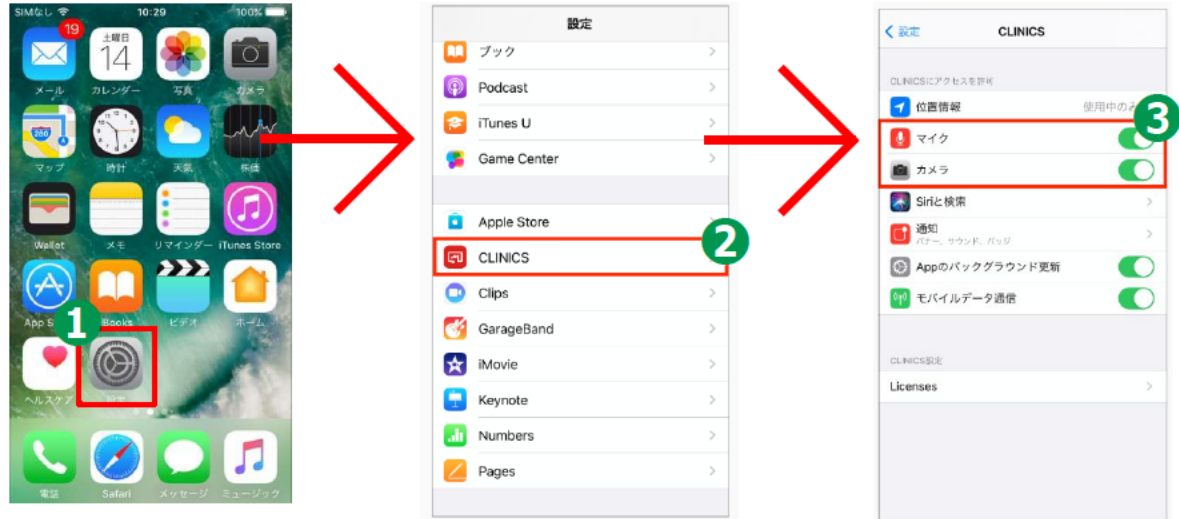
SIMなし 10:29 100%

19
メール
土曜日 14
カレンダー
写真
カメラ
280
マップ
時計
天気
株価
Wallet
メモ
リマインダー
iTunes Store
App S
Books
ビデオ
ホーム
1
ヘルスケア
設定
電話
Safari
メッセージ
ミュージック

設定
ブック
Podcast
iTunes U
Game Center
Apple Store
CLINICS
2
Clips
GarageBand
iMovie
Keynote
Numbers
Pages

< 設定 CLINICS
CLINICSにアクセスを許可
位置情報 使用中のみ
3
マイク
カメラ
Siriと検索
通知
バナー、サウンド、バッジ
Appのバックグラウンド更新
モバイルデータ通信
CLINICS設定
Licenses